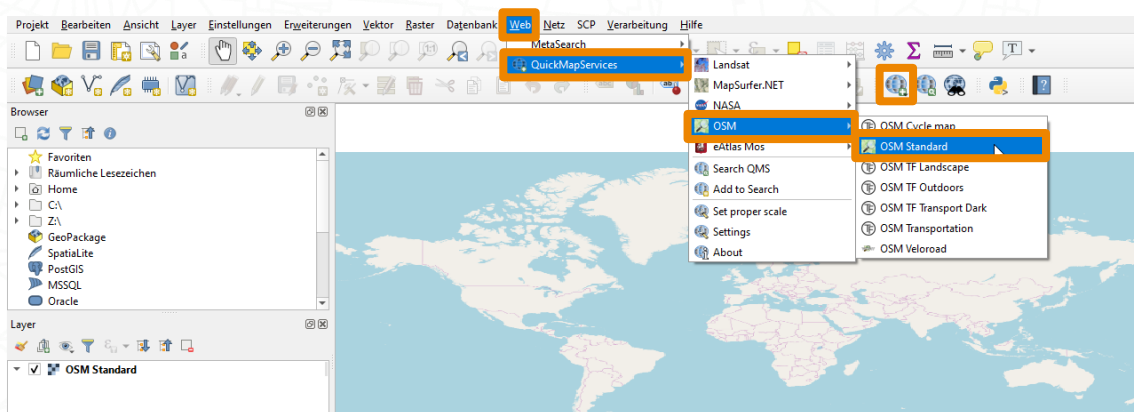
Projekt Bearbeiten Ansicht Layer Einstellungen Erweiterungen Vektor Raster Datenbank Web Netz SCP Verarbeitung Hilfe

MetaSearch
QuickMapServices

Landsat
MapSurfer.NET
NASA
OSM
eAtlas Mos
Search QMS
Add to Search
Set proper scale
Settings
About

OSM Cycle map
OSM Standard
OSM TF Landscape
OSM TF Outdoors
OSM TF Transport Dark
OSM Transportation
OSM Veloroad

Browser
Favoriten
Räumliche Lesezeichen
Home
C:\
Z:\
GeoPackage
SpatiaLite
PostGIS
MSSQL
Oracle

Layer
OSM Standard